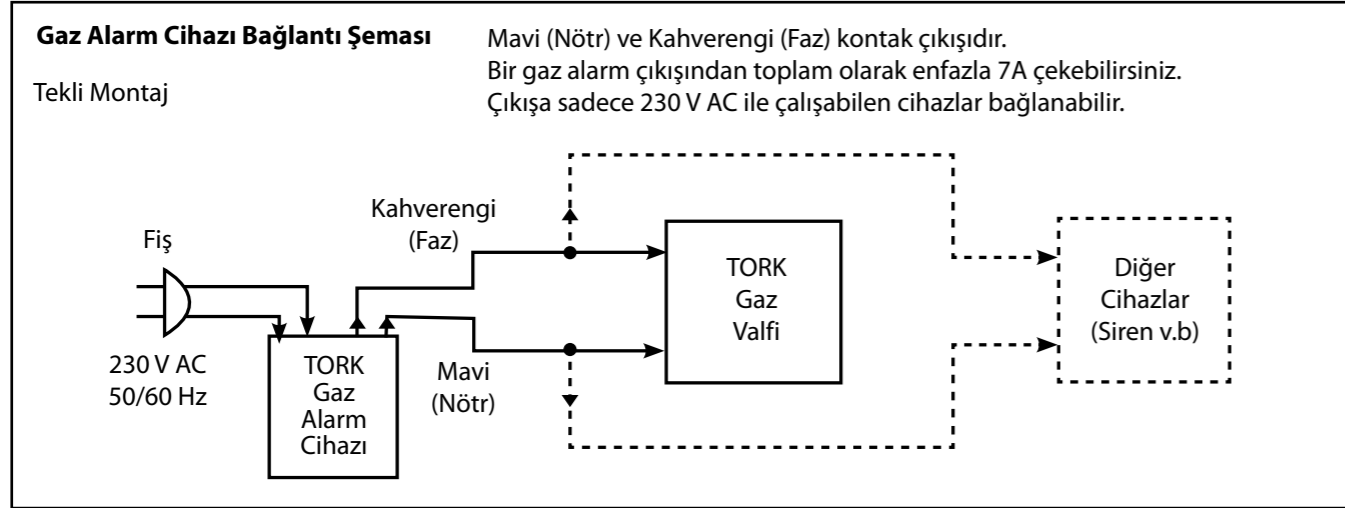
**Gaz Alarm Cihazı Bağlantı Şeması**

Tekli Montaj

Mavi (Nötr) ve Kahverengi (Faz) kontak çıkışıdır.
Bir gaz alarm çıkışından toplam olarak enfazla 7A çekebilirsiniz.
Çıkışa sadece 230 V AC ile çalışabilen cihazlar bağlanabilir.

Fiş

230 V AC
50/60 Hz

TORK
Gaz
Alarm
Cihazı

Kahverengi
(Faz)

Mavi
(Nötr)

TORK
Gaz
Valfi

Diğer
Cihazlar
(Siren v.b)